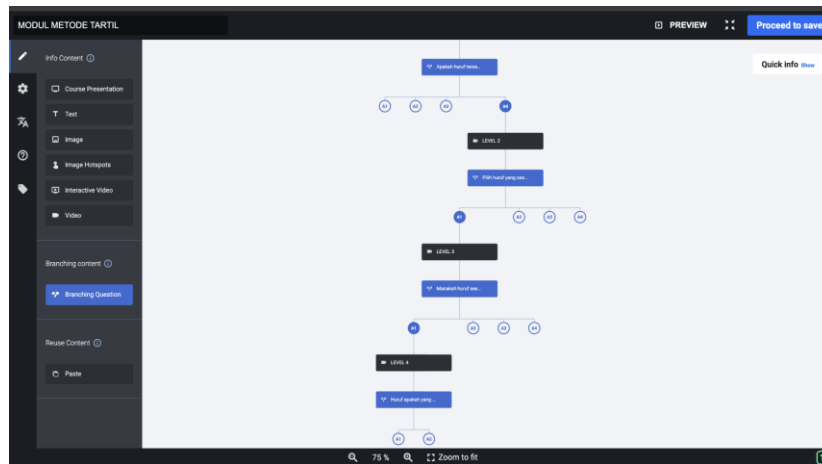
MODUL METODE TARTIL

PREVIEW

Proceed to save

Info Content

Course Presentation

Text

Image

Image Hotspots

Interactive Video

Video

Branching content

Branching Question

Reuse Content

Paste

Quick info Show

Apakah huruf terse...

A1 A2 A3 A4

LEVEL 2

Pilih huruf yang ses...

A1 A2 A3 A4

LEVEL 3

Manakah huruf ses...

A1 A2 A3 A4

LEVEL 4

Huruf apakah yang ...

A1 A2

75 %

Zoom to fit